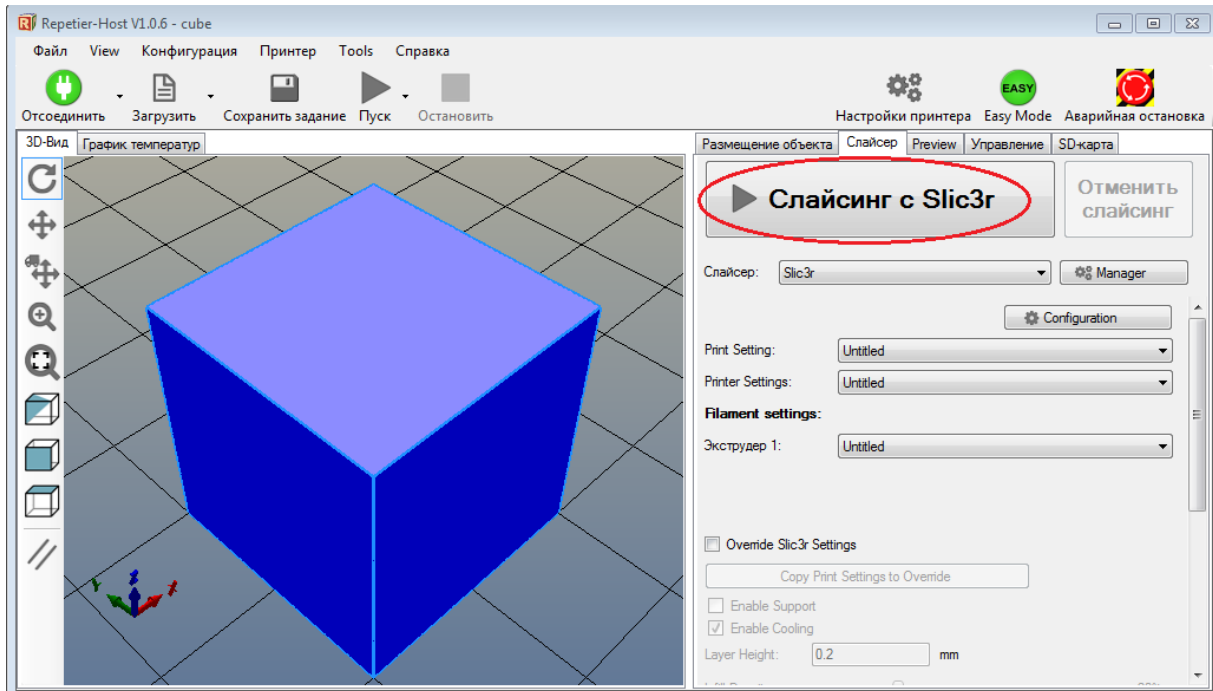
Repetier-Host V1.0.6 - cube

Файл View Конфигурация Принтер Tools Справка

Отсоединить Загрузить Сохранить задание Пуск Остановить

Настройки принтера Easy Mode Аварийная остановка

EASY

3D-Вид График температур

Размещение объекта Слайсер Preview Управление SD-карта

Слайсинг с Slic3r

Отменить слайсинг

Слайсер: Slic3r

Manager

Configuration

Print Setting: Untitled

Printer Settings: Untitled

Filament settings:

Экструдер 1: Untitled

Override Slic3r Settings

Copy Print Settings to Override

Enable Support

Enable Cooling

Layer Height: 0.2 mm